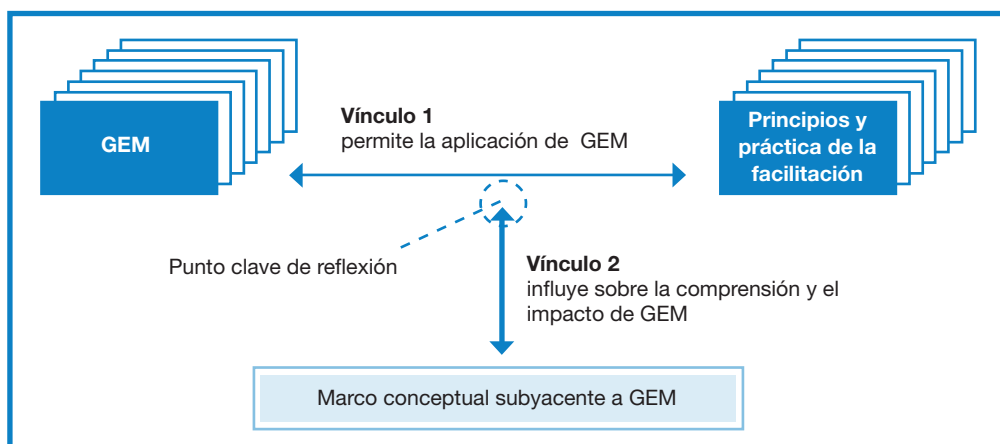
GEM

Vínculo 1
permite la aplicación de GEM

Principios y práctica de la facilitación

Punto clave de reflexión

Vínculo 2
influye sobre la comprensión y el impacto de GEM

Marco conceptual subyacente a GEM